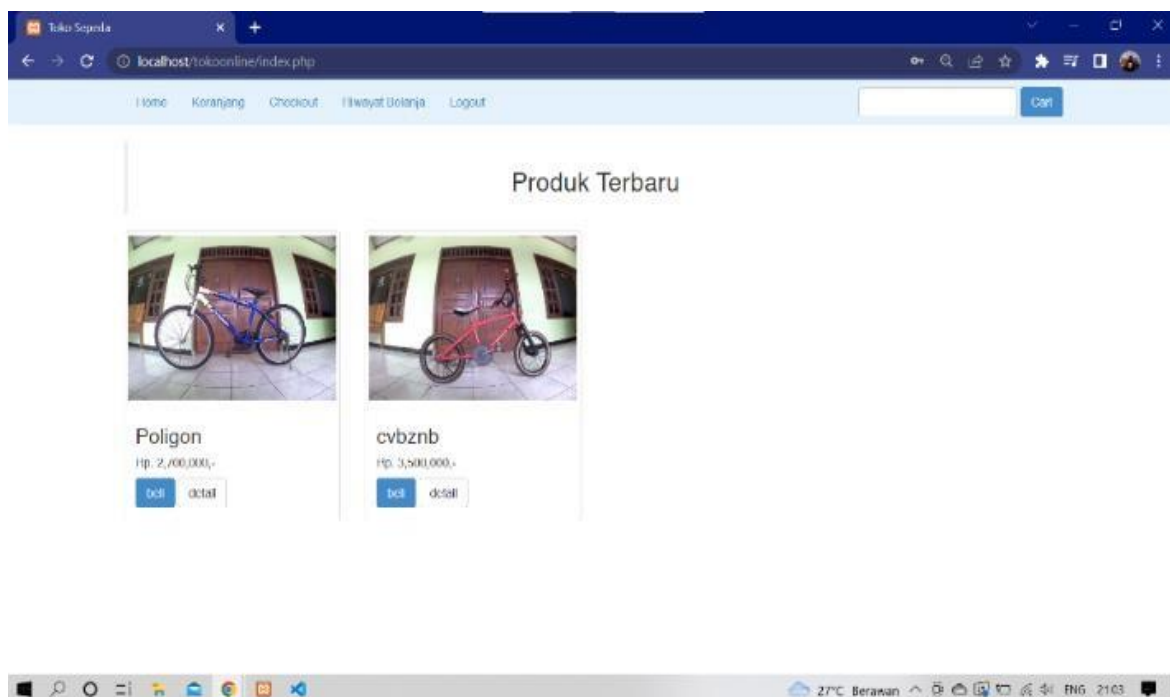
Toko Sepeda

localhost/tokoonline/index.php

Home Keranjang Checkout Riwayat Belanja Logout

Cari

Produk Terbaru

Poligon

Rp. 2,700,000,-

beli detail

cvbznb

Rp. 3,500,000,-

beli detail

27°C Berawan ENG 21:03